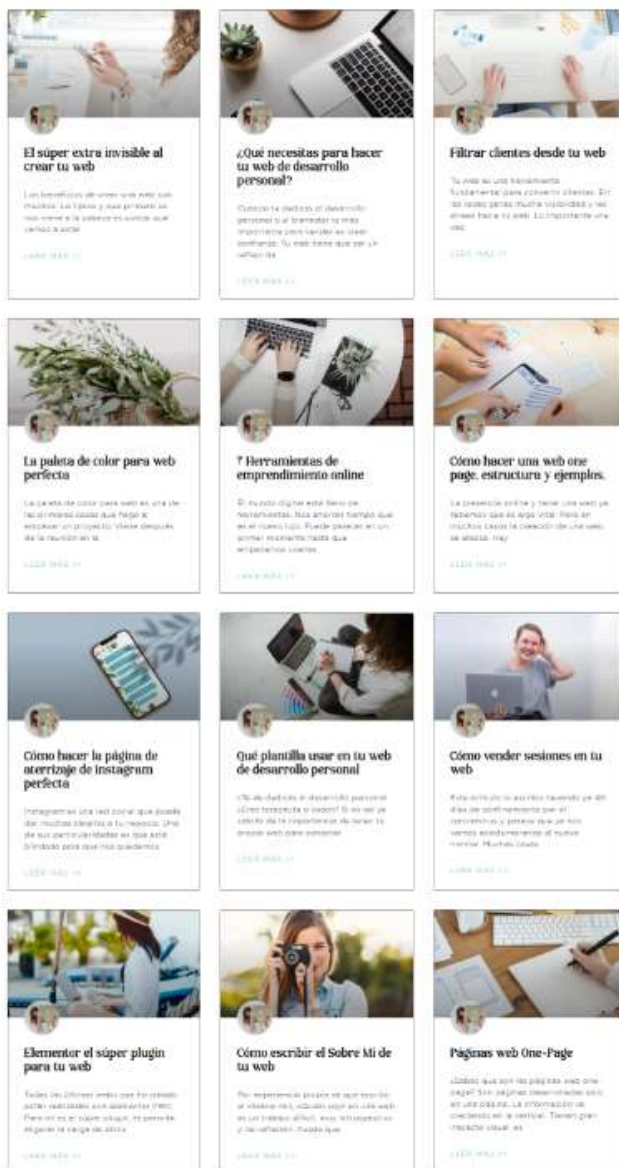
El súper extra invisible al crear tu web

Los beneficios de crear una web son muchos. Lo típico y que primero se nos viene a la cabeza es vender que vamos a poder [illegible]

LEER MÁS >>

¿Qué necesitas para hacer tu web de desarrollo personal?

Cuando te dedicas al desarrollo personal o al bienestar lo más importante para vender es crear confianza. Tu web tiene que ser un reflejo de

LEER MÁS >>

Filtrar clientes desde tu web

Tu web es una herramienta fundamental para convertir clientes. En las redes ganas mucha visibilidad y las diriges hacia tu web. Lo importante una vez

LEER MÁS >>

La paleta de color para web perfecta

La paleta de color para web es una de las primeras cosas que hago al empezar un proyecto. Viene después de la reunión en la

LEER MÁS >>

7 Herramientas de emprendimiento online

El mundo digital está lleno de herramientas. Nos ahorran tiempo que es el nuevo lujo. Puede parecer en un primer momento nada que emprendes cuesta

LEER MÁS >>

Cómo hacer una web one page, estructura y ejemplos.

La presencia online y tener una web ya sabemos que es algo vital. Pero en muchos casos la creación de una web se atasca, muy

LEER MÁS >>

Cómo hacer la página de aterrizaje de Instagram perfecta

Instagram es una red social que puede dar muchos clientes a tu negocio. Una de sus particularidades es que está limitada para que nos quedemos

LEER MÁS >>

Qué plantilla usar en tu web de desarrollo personal

¿Te dedicas al desarrollo personal? ¿Eres terapeuta o coach? Si es así ya sabrás de la importancia de tener tu propia web para conseguir

LEER MÁS >>

Cómo vender sesiones en tu web

Este artículo lo escribo teniendo ya 40 días de confinamiento por el coronavirus y parece que ya nos vamos acostumbrando al nuevo normal. Muchas cosas

LEER MÁS >>

Elementor el súper plugin para tu web

Todas las últimas webs que he creado están realizadas con elementor PRO. Para mi es el súper plugin, te permite agilizar la carga de otros

LEER MÁS >>

Cómo escribir el Sobre Mi de tu web

Por experiencia propia sé que escribir el sobre mí, cuesta. Hay en una web es un trabajo difícil, nos enfrentamos y la reflexión. Hasta que

LEER MÁS >>

Páginas web One-Page

¿Sabes que son las páginas web one page? Son páginas desarrolladas solo en una página. La información se ordena en la vertical. Tienen gran impacto visual, es

LEER MÁS >>